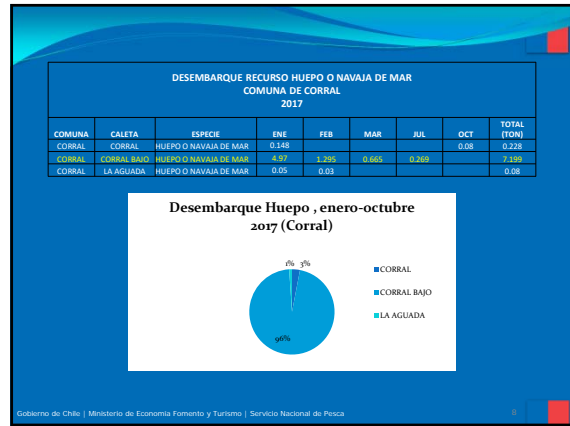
DESEMBARQUE RECURSO HUEPO O NAVAJA DE MAR
COMUNA DE CORRAL
2017

| COMUNA | CALETA | ESPECIE | ENE | FEB | MAR | JUL | OCT | TOTAL (TON) |
|---|---|---|---|---|---|---|---|---|
| CORRAL | CORRAL | HUEPO O NAVAJA DE MAR | 0.148 | | | | 0.08 | 0.228 |
| CORRAL | CORRAL BAJO | HUEPO O NAVAJA DE MAR | 4.97 | 1.295 | 0.665 | 0.269 | | 7.199 |
| CORRAL | LA AGUADA | HUEPO O NAVAJA DE MAR | 0.05 | 0.03 | | | | 0.08 |

Desembarque Huepo , enero-octubre 2017 (Corral)

1% 3%

96%

CORRAL
CORRAL BAJO
LA AGUADA

Gobierno de Chile | Ministerio de Economía Fomento y Turismo | Servicio Nacional de Pesca

8